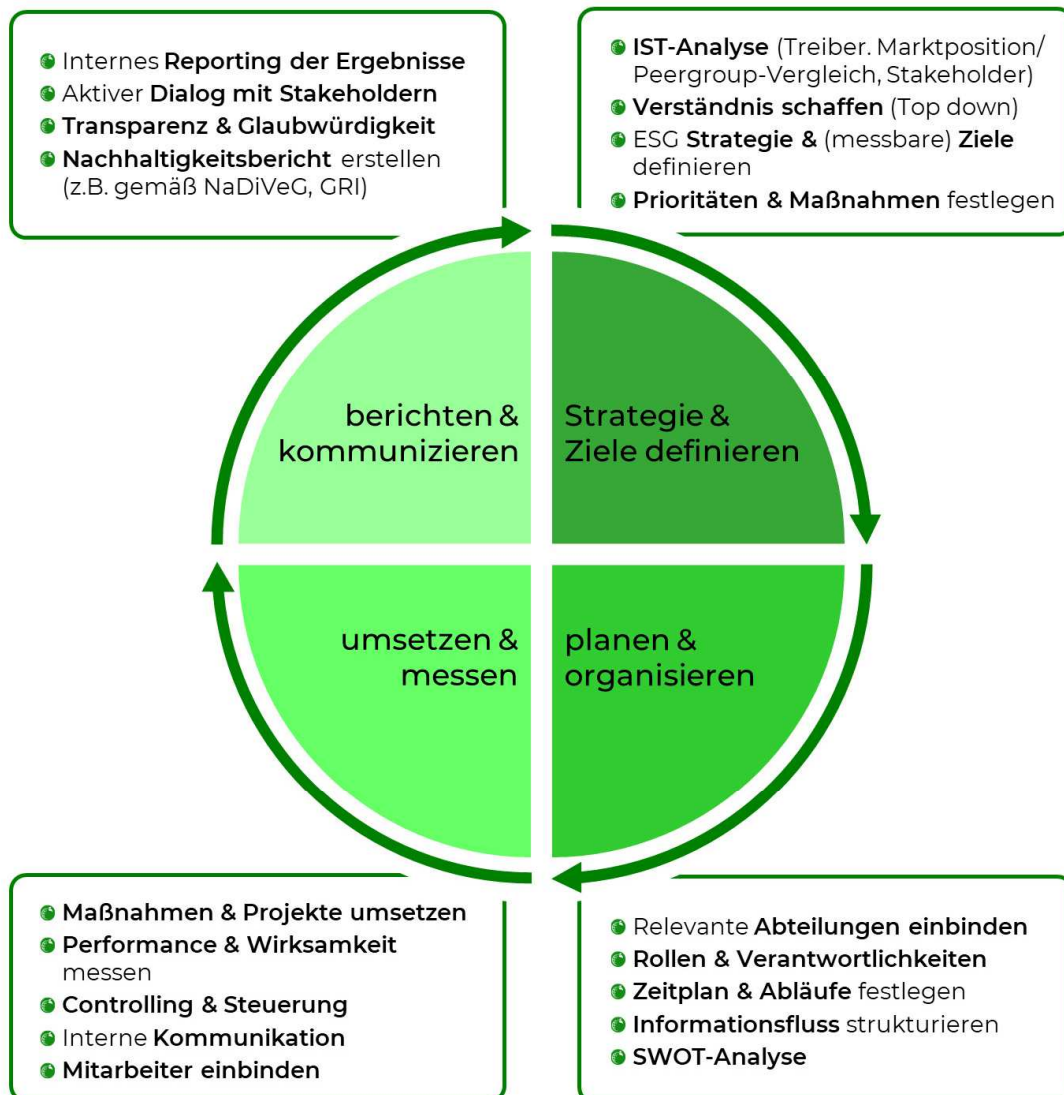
Internes Reporting der Ergebnisse
Aktiver Dialog mit Stakeholdern
Transparenz & Glaubwürdigkeit
Nachhaltigkeitsbericht erstellen (z.B. gemäß NaDiVeG, GRI)

IST-Analyse (Treiber. Marktposition/ Peergroup-Vergleich, Stakeholder)
Verständnis schaffen (Top down)
ESG Strategie & (messbare) Ziele definieren
Prioritäten & Maßnahmen festlegen

berichten & kommunizieren

Strategie & Ziele definieren

umsetzen & messen

planen & organisieren

Maßnahmen & Projekte umsetzen
Performance & Wirksamkeit messen
Controlling & Steuerung
Interne Kommunikation
Mitarbeiter einbinden

Relevante Abteilungen einbinden
Rollen & Verantwortlichkeiten
Zeitplan & Abläufe festlegen
Informationsfluss strukturieren
SWOT-Analyse